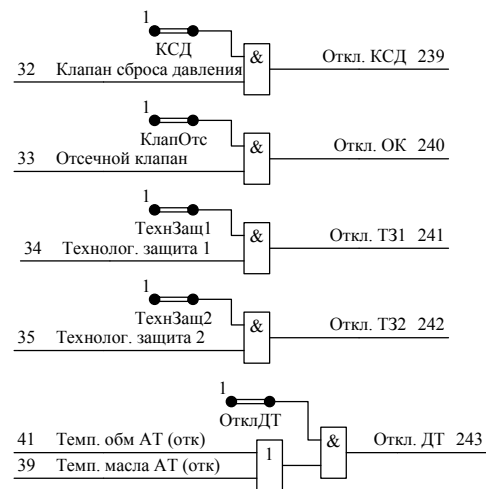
1
КСД
32 Клапан сброса давления
&
Откл. КСД 239

1
КлапОтс
33 Отсечной клапан
&
Откл. ОК 240

1
ТехнЗащ1
34 Технолог. защита 1
&
Откл. ТЗ1 241

1
ТехнЗащ2
35 Технолог. защита 2
&
Откл. ТЗ2 242

1
ОтклДТ
41 Темп. обм АТ (отк)
39 Темп. масла АТ (отк)
1
&
Откл. ДТ 243